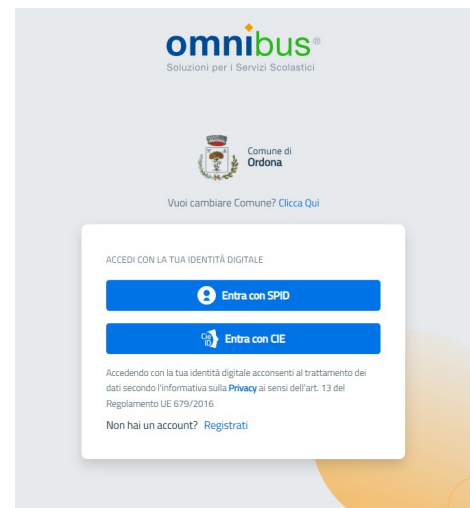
omnibus®
Soluzioni per i Servizi Scolastici

Comune di
Ordona

Vuoi cambiare Comune? Clicca Qui

ACCEDI CON LA TUA IDENTITÀ DIGITALE

Entra con SPID

Entra con CIE

Accedendo con la tua identità digitale acconsenti al trattamento dei dati secondo l'informativa sulla Privacy ai sensi dell'art. 13 del Regolamento UE 679/2016

Non hai un account? Registrati